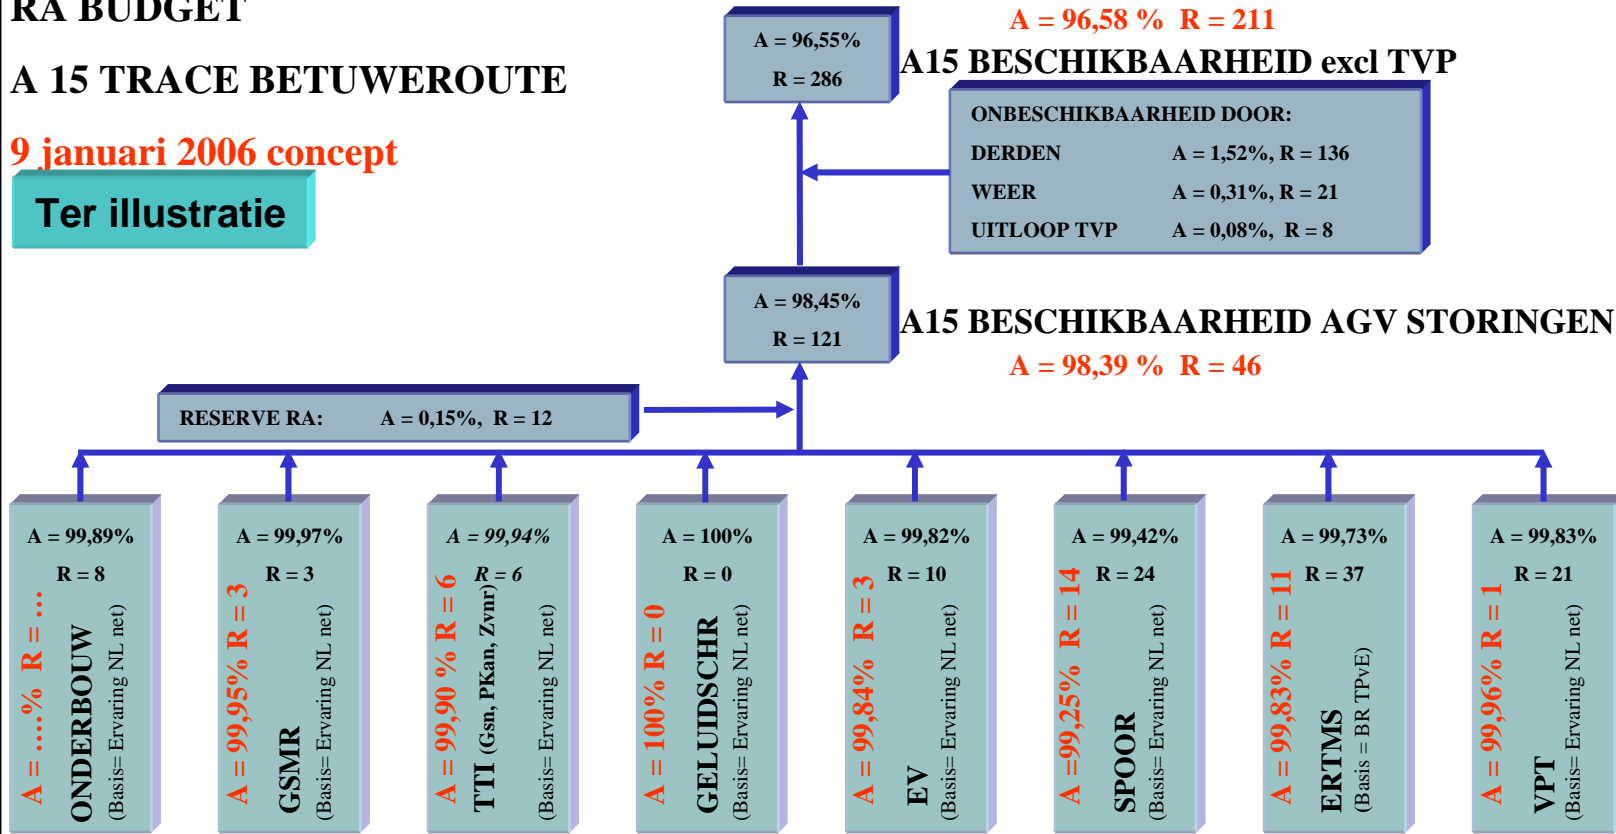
RA BUDGET

A 15 TRACE BETUWEROUTE

9 januari 2006 concept

Ter illustratie

A = 96,58 % R = 211

A = 96,55%
R = 286

A15 BESCHIKBAARHEID excl TVP

ONBESCHIKBAARHEID DOOR:

| | |
|---|---|
| DERDEN | A = 1,52%, R = 136 |
| WEER | A = 0,31%, R = 21 |
| UITLOOP TVP | A = 0,08%, R = 8 |

A = 98,45%
R = 121

A15 BESCHIKBAARHEID AGV STORINGEN

A = 98,39 % R = 46

RESERVE RA: A = 0,15%, R = 12

A = 99,89%
R = 8
A = ....% R = ...
ONDERBOUW
(Basis= Ervaring NL net)

A = 99,97%
R = 3
A = 99,95% R = 3
GSMR
(Basis= Ervaring NL net)

A = 99,94%
R = 6
A = 99,90 % R = 6
TTI (Gsn, PKan, Zvnr)
(Basis= Ervaring NL net)

A = 100%
R = 0
A = 100% R = 0
GELUIDSCHR
(Basis= Ervaring NL net)

A = 99,82%
R = 10
A = 99,84% R = 3
EV
(Basis= Ervaring NL net)

A = 99,42%
R = 24
A =99,25% R = 14
SPOOR
(Basis= Ervaring NL net)

A = 99,73%
R = 37
A = 99,83% R = 11
ERTMS
(Basis = BR TPvE)

A = 99,83%
R = 21
A = 99,96% R = 1
VPT
(Basis= Ervaring NL net)